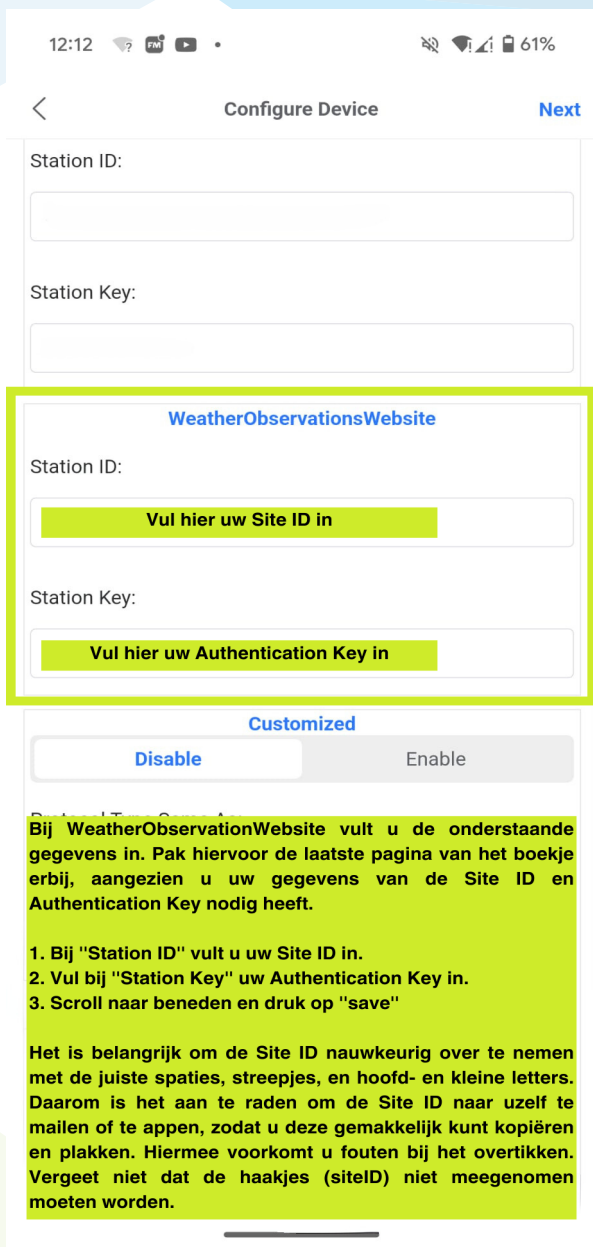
12:12 61%

Configure Device Next

Station ID:

Station Key:

WeatherObservationsWebsite

Station ID:

Vul hier uw Site ID in

Station Key:

Vul hier uw Authentication Key in

Customized

Disable Enable

Bij WeatherObservationWebsite vult u de onderstaande gegevens in. Pak hiervoor de laatste pagina van het boekje erbij, aangezien u uw gegevens van de Site ID en Authentication Key nodig heeft.

1. Bij "Station ID" vult u uw Site ID in.
2. Vul bij "Station Key" uw Authentication Key in.
3. Scroll naar beneden en druk op "save"

Het is belangrijk om de Site ID nauwkeurig over te nemen met de juiste spaties, streepjes, en hoofd- en kleine letters. Daarom is het aan te raden om de Site ID naar uzelf te mailen of te appen, zodat u deze gemakkelijk kunt kopiëren en plakken. Hiermee voorkomt u fouten bij het overtikken. Vergeet niet dat de haakjes (siteID) niet meegenomen moeten worden.